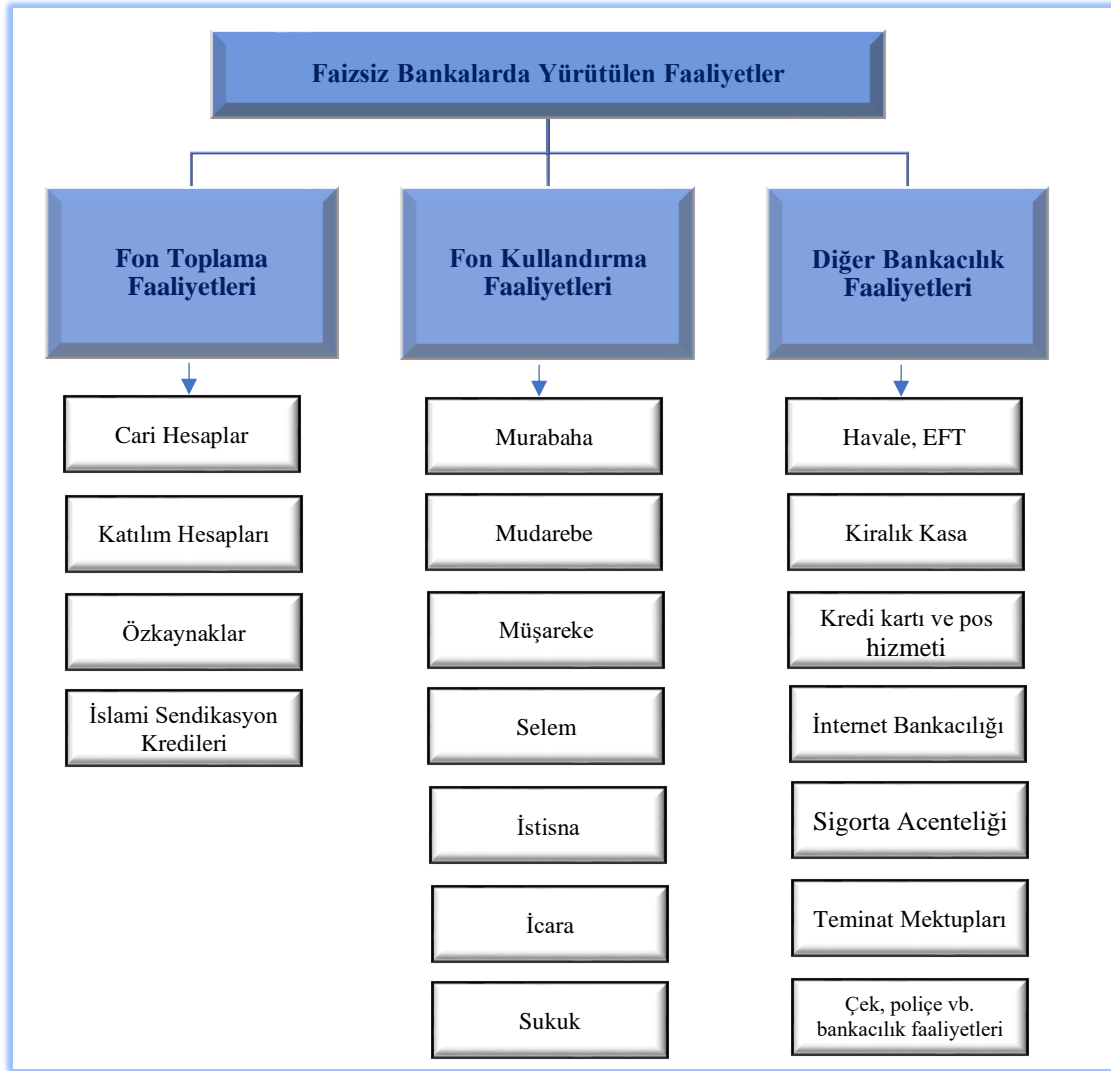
Faizsiz Bankalarda Yürütülen Faaliyetler

Fon Toplama Faaliyetleri

Cari Hesaplar

Katılım Hesapları

Özkaynaklar

İslami Sendikasyon Kredileri

Fon Kullandırma Faaliyetleri

Murabaha

Mudarebe

Müşareke

Selem

İstisna

İcara

Sukuk

Diğer Bankacılık Faaliyetleri

Havale, EFT

Kiralık Kasa

Kredi kartı ve pos hizmeti

İnternet Bankacılığı

Sigorta Acenteliği

Teminat Mektupları

Çek, poliçe vb. bankacılık faaliyetleri